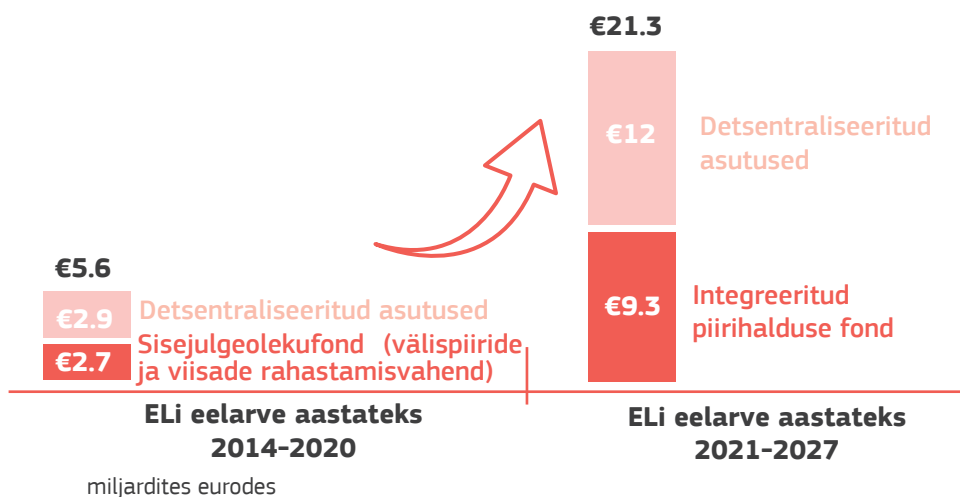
€5.6

€2.9 Detsentraliseeritud asutused

€2.7 Sisejulgeolekufond (välispiiride ja viisade rahastamisvahend)

ELi eelarve aastateks 2014–2020

€21.3

€12 Detsentraliseeritud asutused

€9.3 Integreeritud piirihalduse fond

ELi eelarve aastateks 2021–2027

miljardites eurodes